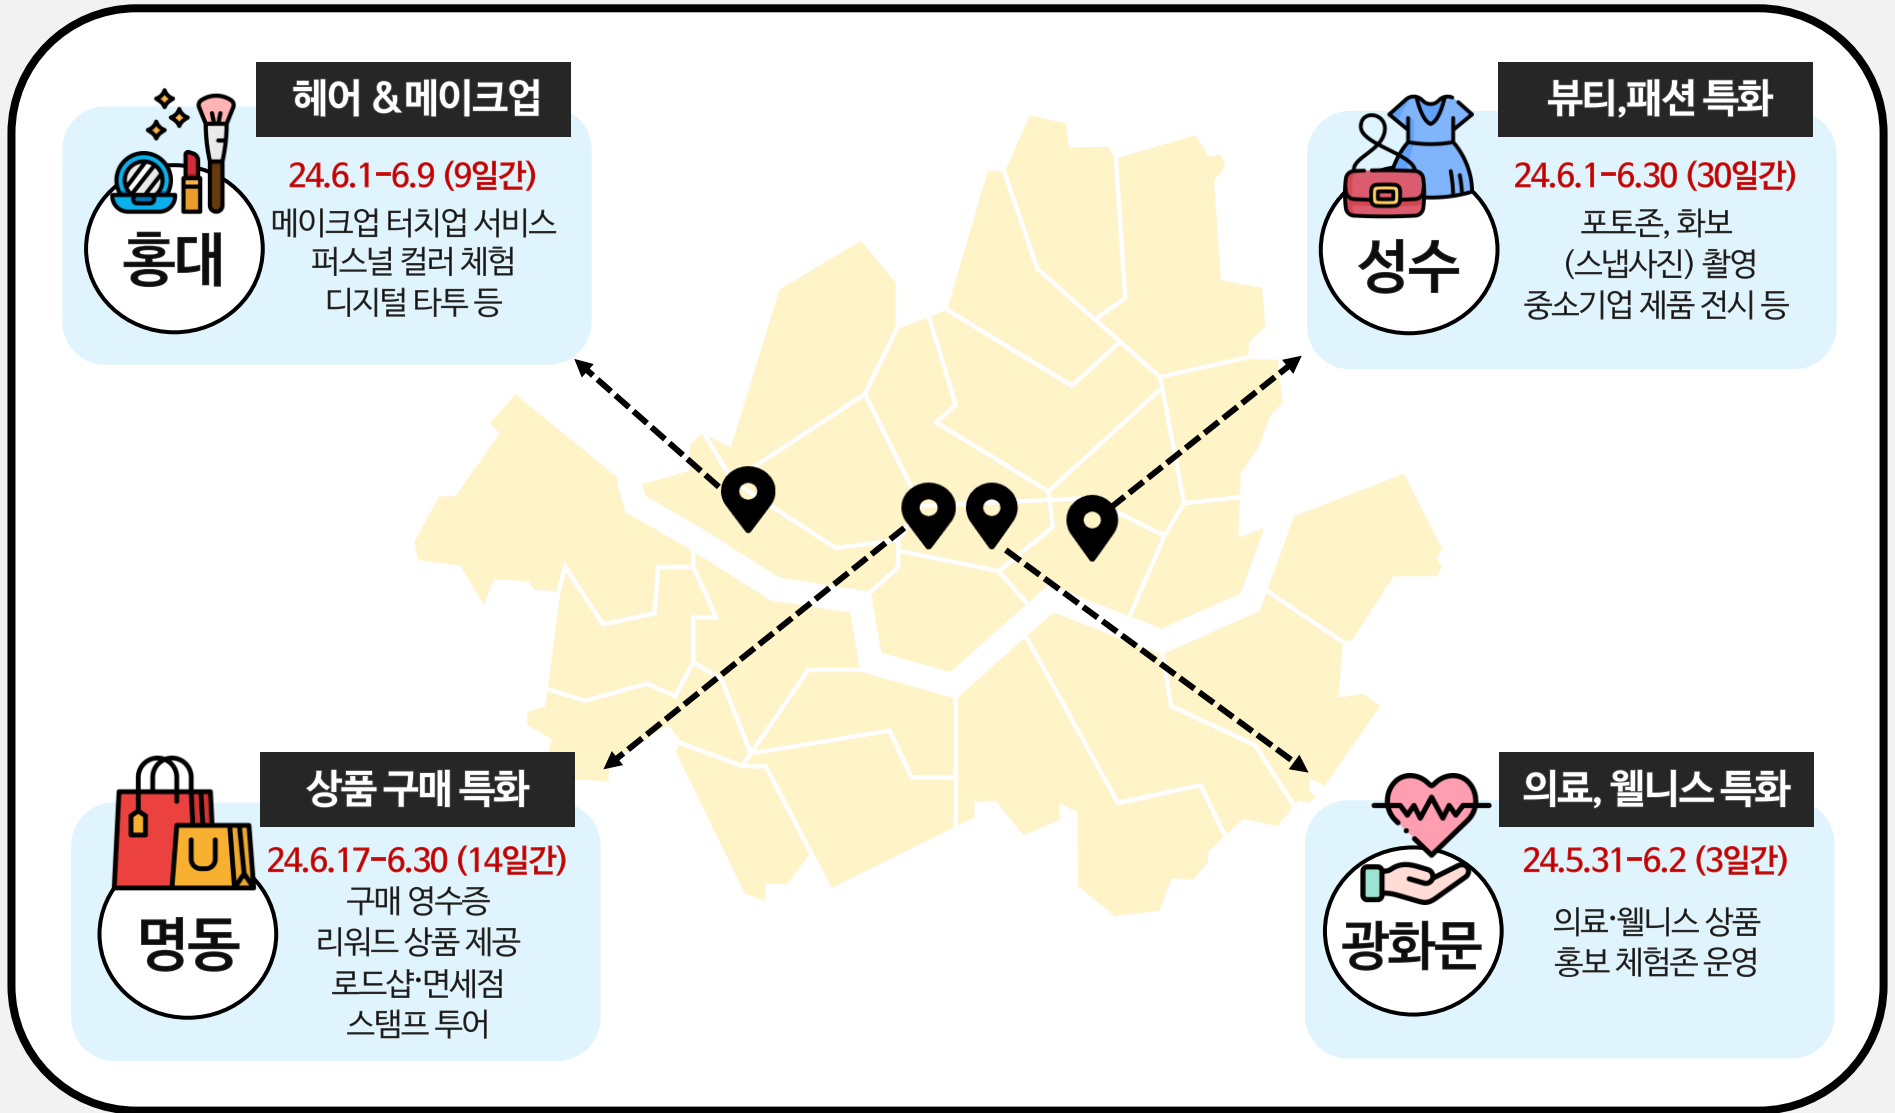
헤어 & 메이크업

홍대

24.6.1~6.9 (9일간)

메이크업 터치업 서비스
퍼스널 컬러 체험
디지털 타투 등

뷰티,패션 특화

성수

24.6.1~6.30 (30일간)

포토존, 화보
(스냅사진) 촬영
중소기업 제품 전시 등

상품 구매 특화

명동

24.6.17~6.30 (14일간)

구매 영수증
리워드 상품 제공
로드샵·면세점
스탬프 투어

의료, 웰니스 특화

광화문

24.5.31~6.2 (3일간)

의료·웰니스 상품
홍보 체험존 운영